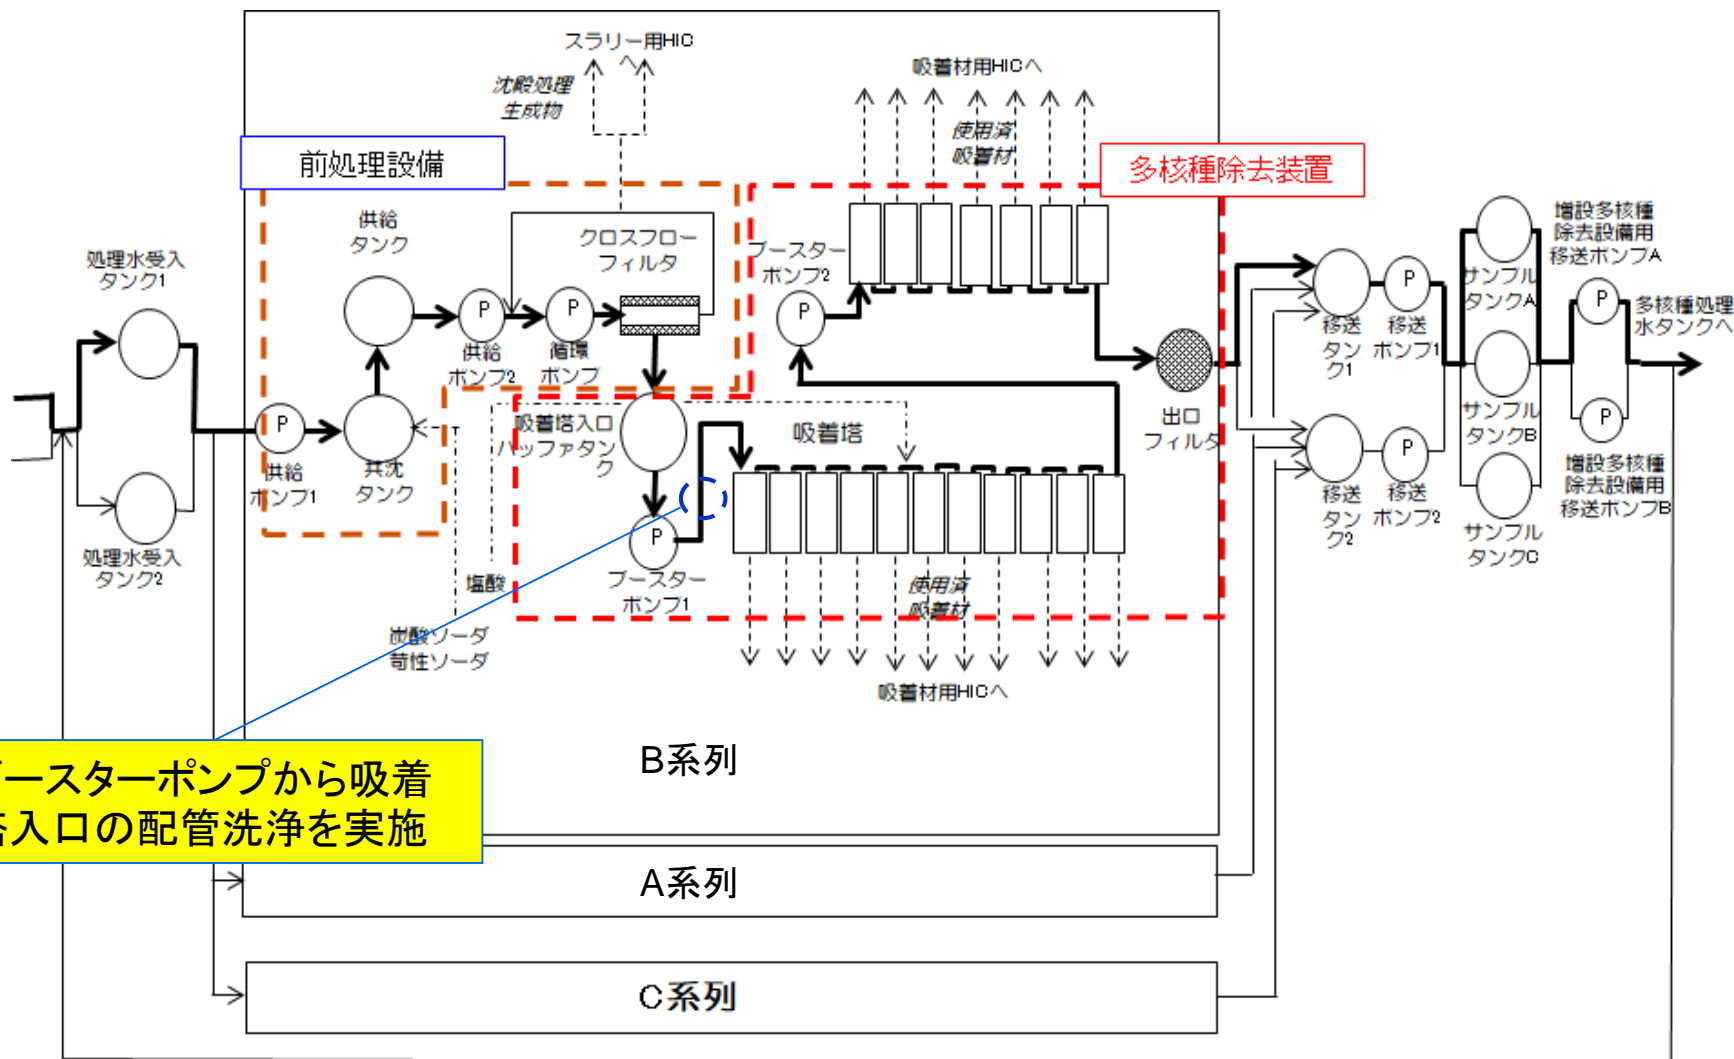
スラリー用HIC

沈殿処理生成物

吸着材用HICへ

使用済吸着材

前処理設備

多核種除去装置

供給タンク

クロスフローフィルタ

ブースターポンプ2

処理水受入タンク1

P

P

P

P

供給ポンプ2

循環ポンプ

増設多核種除去設備用移送ポンプA

サンプルタンクA

多核種処理水タンクへ

P

P

移送タンク1

移送ポンプ1

P

出口フィルタ

サンプルタンクB

P

P

共沈タンク

供給ポンプ1

吸着塔入口バッファタンク

吸着塔

移送タンク2

移送ポンプ2

増設多核種除去設備用移送ポンプB

処理水受入タンク2

P

サンプルタンクC

塩酸

ブースターポンプ1

使用済吸着材

炭酸ソーダ
苛性ソーダ

吸着材用HICへ

ブースターポンプから吸着塔入口の配管洗浄を実施

B系列

A系列

C系列